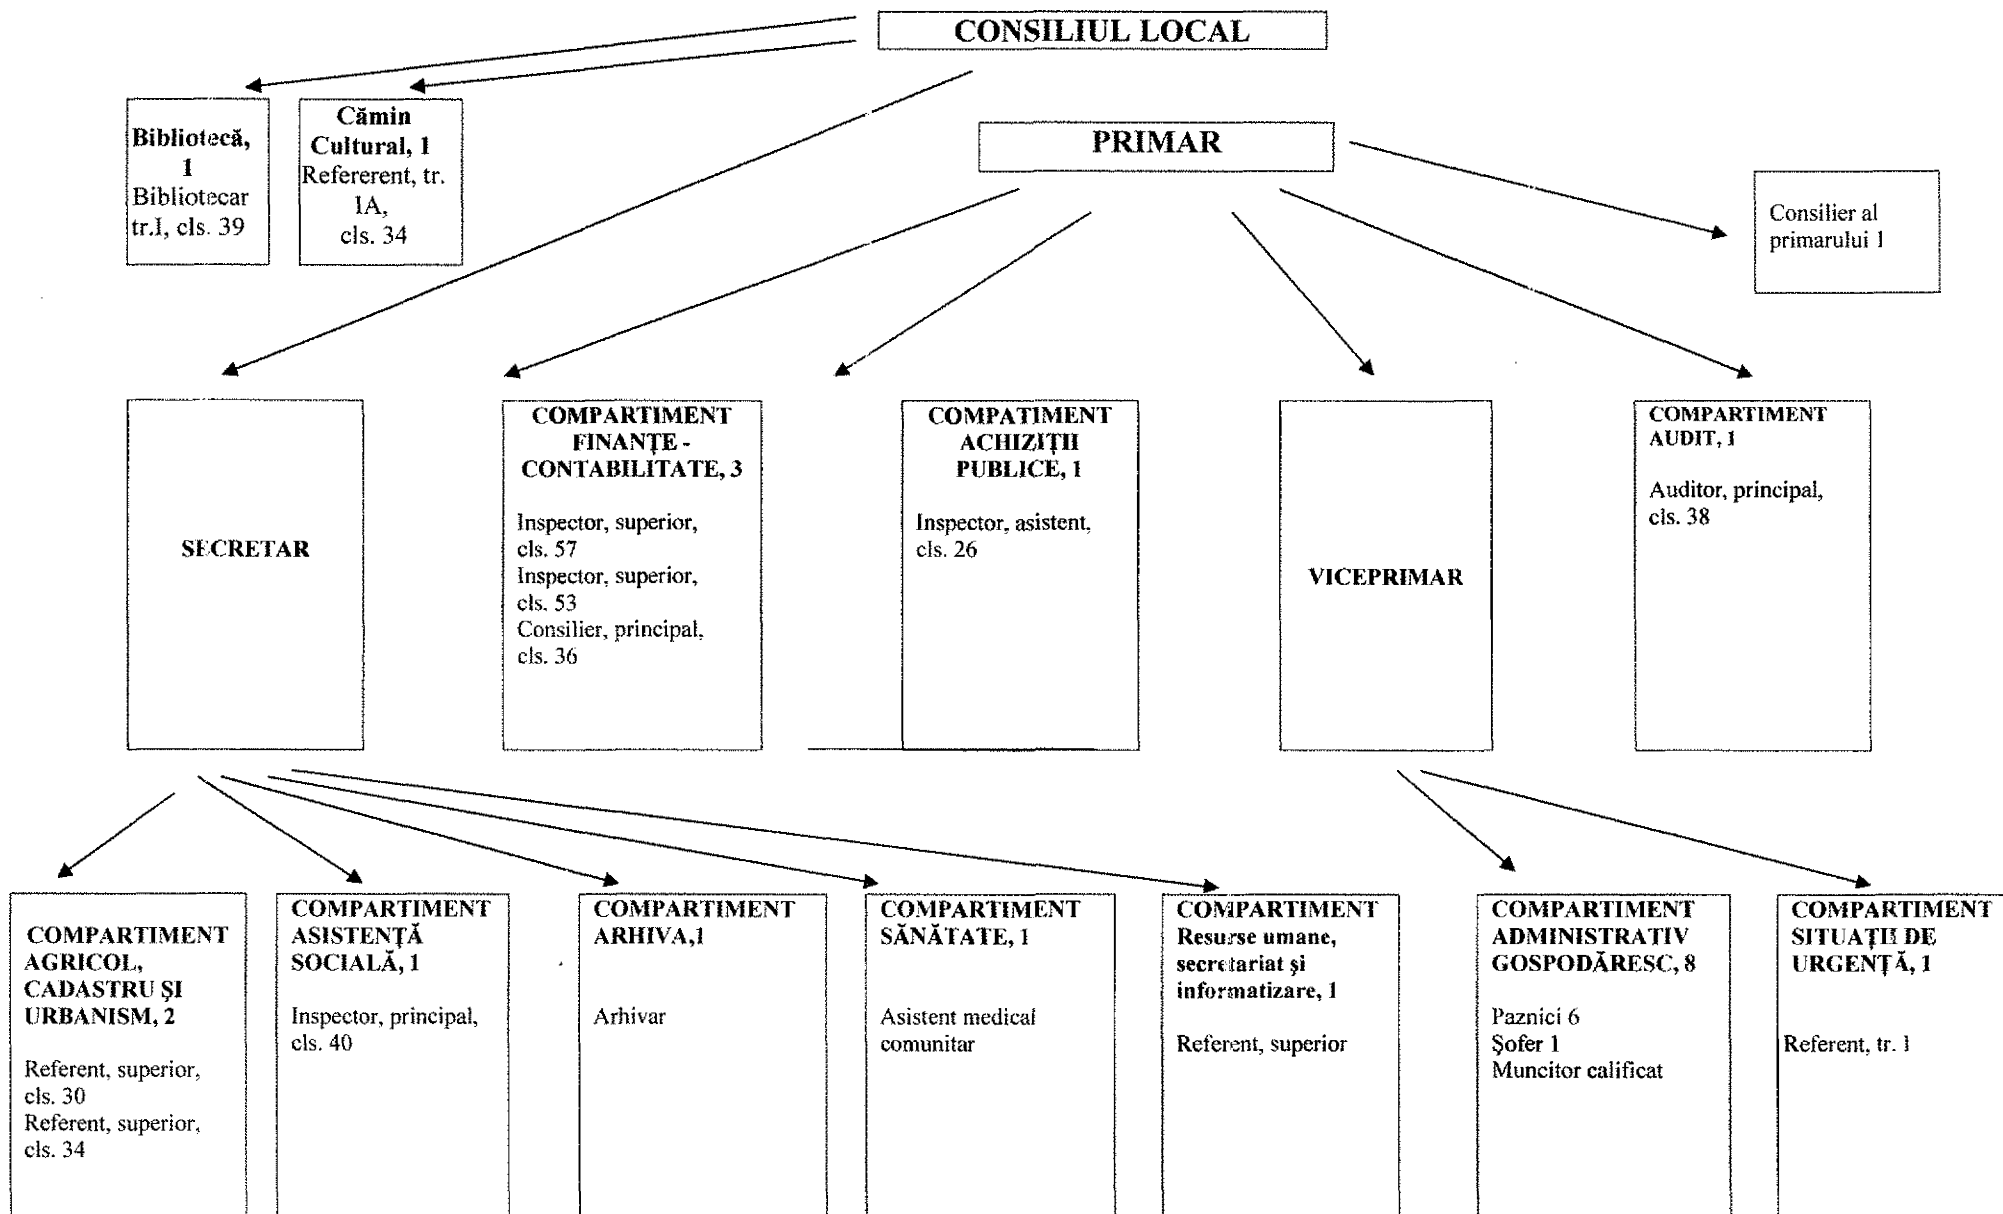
CONSILIUL LOCAL

Bibliotecă, 1
Bibliotecar tr.I, cls. 39

Cămin Cultural, 1
Refererent, tr. IA, cls. 34

PRIMAR

Consilier al primarului 1

SECRETAR

COMPARTIMENT FINANȚE - CONTABILITATE, 3

Inspector, superior, cls. 57
Inspector, superior, cls. 53
Consilier, principal, cls. 36

COMPATIMENT ACHIZIȚII PUBLICE, 1

Inspector, asistent, cls. 26

VICEPRIMAR

COMPARTIMENT AUDIT, 1

Auditor, principal, cls. 38

COMPARTIMENT AGRICOL, CADASTRU ŞI URBANISM, 2

Referent, superior, cls. 30
Referent, superior, cls. 34

COMPARTIMENT ASISTENȚĂ SOCIALĂ, 1

Inspector, principal, cls. 40

COMPARTIMENT ARHIVA,1

Arhivar

COMPARTIMENT SĂNĂTATE, 1

Asistent medical comunitar

COMPARTIMENT Resurse umane, secretariat şi informatizare, 1

Referent, superior

COMPARTIMENT ADMINISTRATIV GOSPODĂRESC, 8

Paznici 6
Şofer 1
Muncitor calificat

COMPARTIMENT SITUAȚII DE URGENȚĂ, 1

Referent, tr. 1